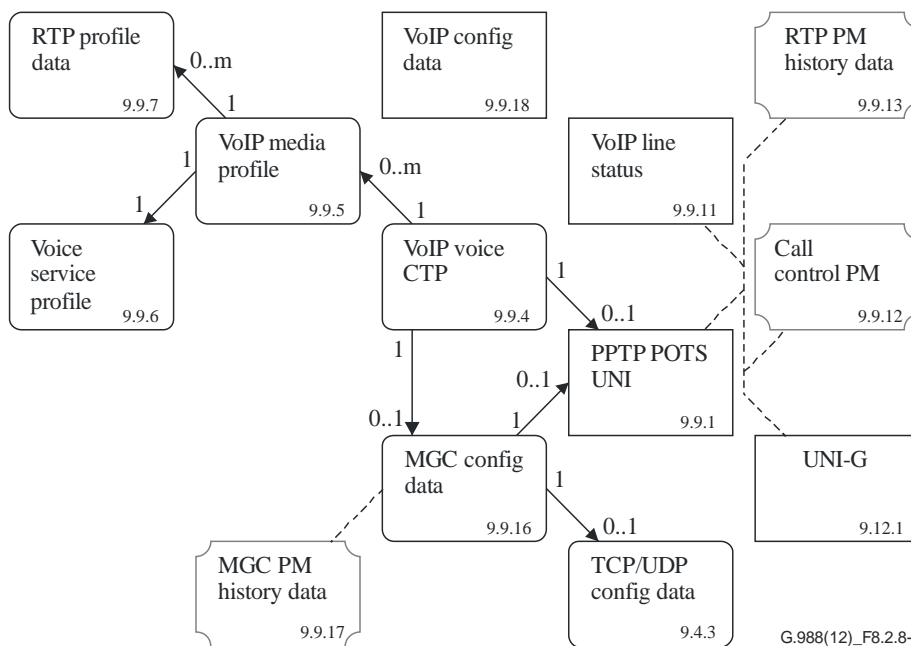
RTP profile data
9.9.7

0..m

1

VoIP config data
9.9.18

RTP PM history data
9.9.13

VoIP media profile
9.9.5

1

1

0..m

1

VoIP line status
9.9.11

Voice service profile
9.9.6

VoIP voice CTP
9.9.4

1

0..1

Call control PM
9.9.12

PPTP POTS UNI
9.9.1

1

0..1

0..1

1

MGC config data
9.9.16

1

UNI-G
9.12.1

0..1

MGC PM history data
9.9.17

TCP/UDP config data
9.4.3

G.988(12)_F8.2.8-